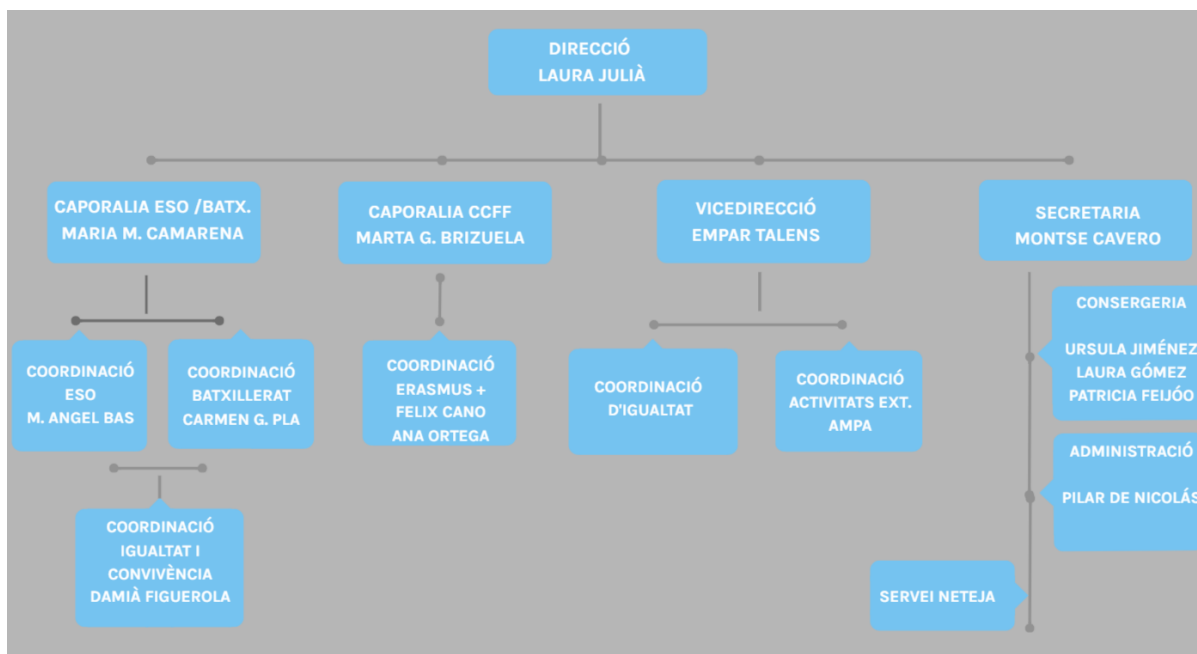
DIRECCIÓ
LAURA JULIÀ

CAPORALIA ESO /BATX.
MARIA M. CAMARENA

CAPORALIA CCFF
MARTA G. BRIZUELA

VICEDIRECCIÓ
EMPAR TALENS

SECRETARIA
MONTSE CAVERO

COORDINACIÓ
ESO
M. ANGEL BAS

COORDINACIÓ
BATXILLERAT
CARMEN G. PLA

COORDINACIÓ
IGUALTAT I
CONVIVÈNCIA
DAMIÀ FIGUEROLA

COORDINACIÓ
ERASMUS +
FELIX CANO
ANA ORTEGA

COORDINACIÓ
D'IGUALTAT

COORDINACIÓ
ACTIVITATS EXT.
AMPA

CONSERGERIA
URSULA JIMÉNEZ
LAURA GÓMEZ
PATRICIA FEIJÓO

ADMINISTRACIÓ
PILAR DE NICOLÁS

SERVEI NETEJA